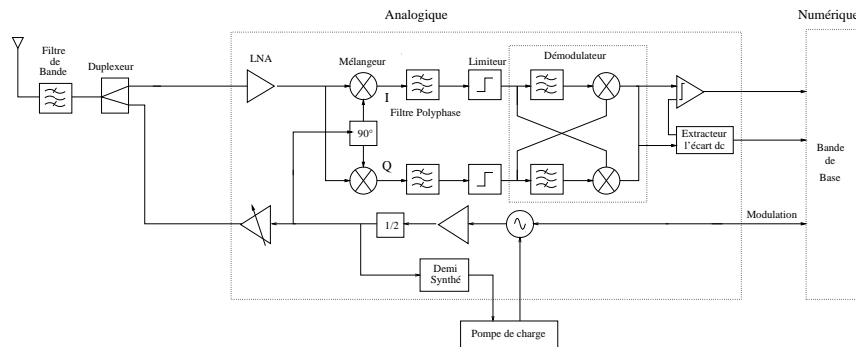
Analogique

Numérique

Filtre de Bande

Duplexeur

LNA

Mélangeur

I

Filtre Polyphase

Limiteur

Démodulateur

90°

Q

Extracteur l'écart dc

Bande de Base

Modulation

1/2

Demi Synthé

Pompe de charge